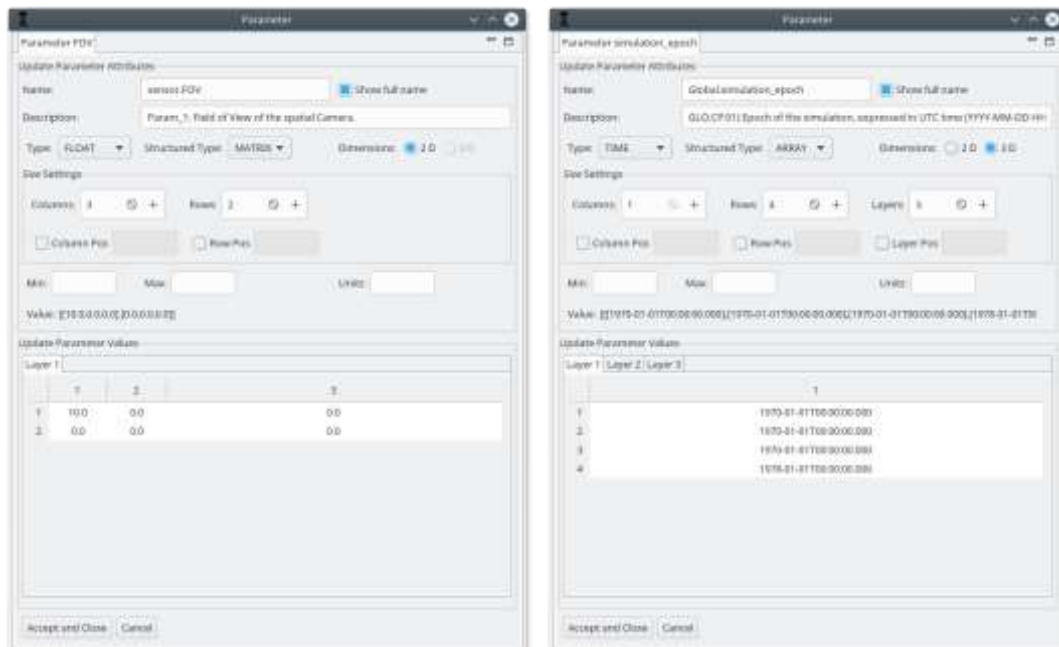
Parameter

Parameter FOV

Update Parameter Attributes

Name: sensor.FOV

Show full name

Description: Param_1: Field of View of the spatial Camera.

Type: FLOAT

Structured Type: MATRIX

Dimensions: 2 D 3 D

Size Settings

Columns: 3

Rows: 2

Column Pos

Row Pos

Min:

Max:

Units:

Value: [[10.0,0.0,0.0],[0.0,0.0,0.0]]

Update Parameter Values

Layer 1

| | 1 | 2 | 3 |
|---|---|---|---|
| 1 | 10.0 | 0.0 | 0.0 |
| 2 | 0.0 | 0.0 | 0.0 |

Accept and Close

Cancel

Parameter

Parameter simulation_epoch

Update Parameter Attributes

Name: Global.simulation_epoch

Show full name

Description: GLO.CF01) Epoch of the simulation, expressed in UTC time (YYYY-MM-DD HH

Type: TIME

Structured Type: ARRAY

Dimensions: 2 D 3 D

Size Settings

Columns: 1

Rows: 4

Layers: 3

Column Pos

Row Pos

Layer Pos

Min:

Max:

Units:

Value: [[[1970-01-01T00:00:00.000],[1970-01-01T00:00:00.000],[1970-01-01T00:00:00.000],[1970-01-01T00

Update Parameter Values

Layer 1 Layer 2 Layer 3

| | 1 |
|---|---|
| 1 | 1970-01-01T00:00:00.000 |
| 2 | 1970-01-01T00:00:00.000 |
| 3 | 1970-01-01T00:00:00.000 |
| 4 | 1970-01-01T00:00:00.000 |

Accept and Close

Cancel